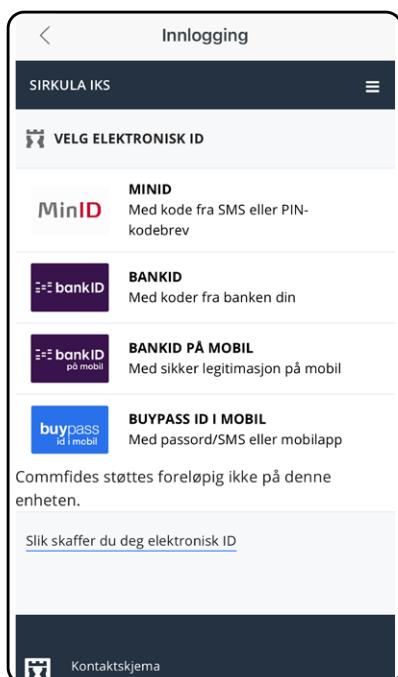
Innlogging

SIRKULA IKS

VELG ELEKTRONISK ID

MinID
MINID
Med kode fra SMS eller PIN-kodebrev

bankID
BANKID
Med koder fra banken din

bankID på mobil
BANKID PÅ MOBIL
Med sikker legitimasjon på mobil

buypass id i mobil
BUYPASS ID I MOBIL
Med passord/SMS eller mobilapp

Commfides støttes foreløpig ikke på denne enheten.

Slik skaffer du deg elektronisk ID

Kontaktskjema